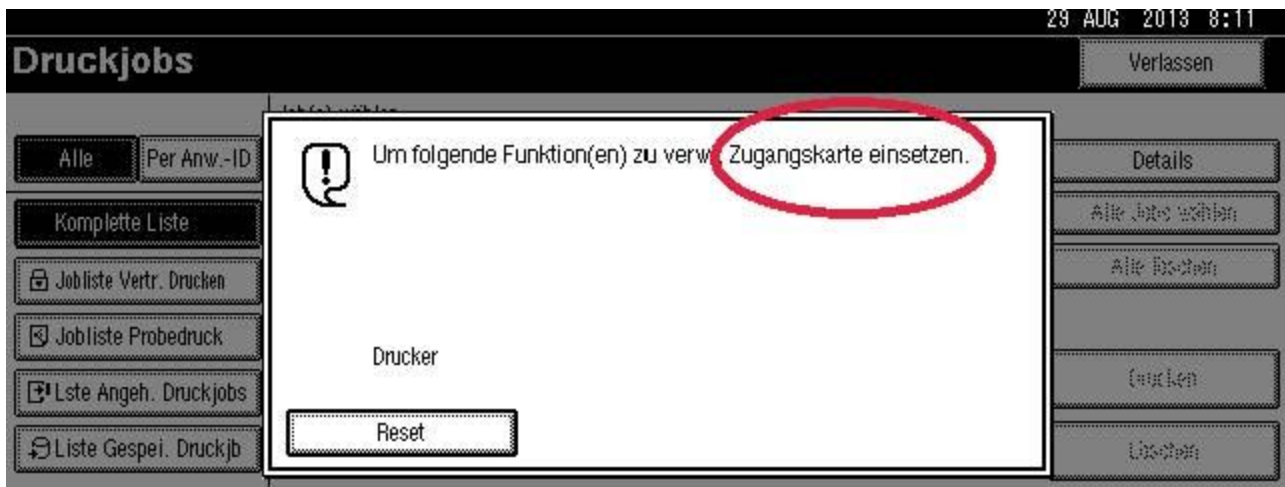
29 AUG 2013 8:11

Druckjobs

Verlassen

Job(s) wählen

Alle

Per Anw.-ID

Komplette Liste

Jobliste Vertr. Drucken

Jobliste Probedruck

Lste Angeh. Druckjobs

Liste Gespei. Druckjb

Um folgende Funktion(en) zu verw: Zugangskarte einsetzen.

Drucker

Reset

Details

Alle Jobs wählen

Alle löschen

Drucken

Löschen